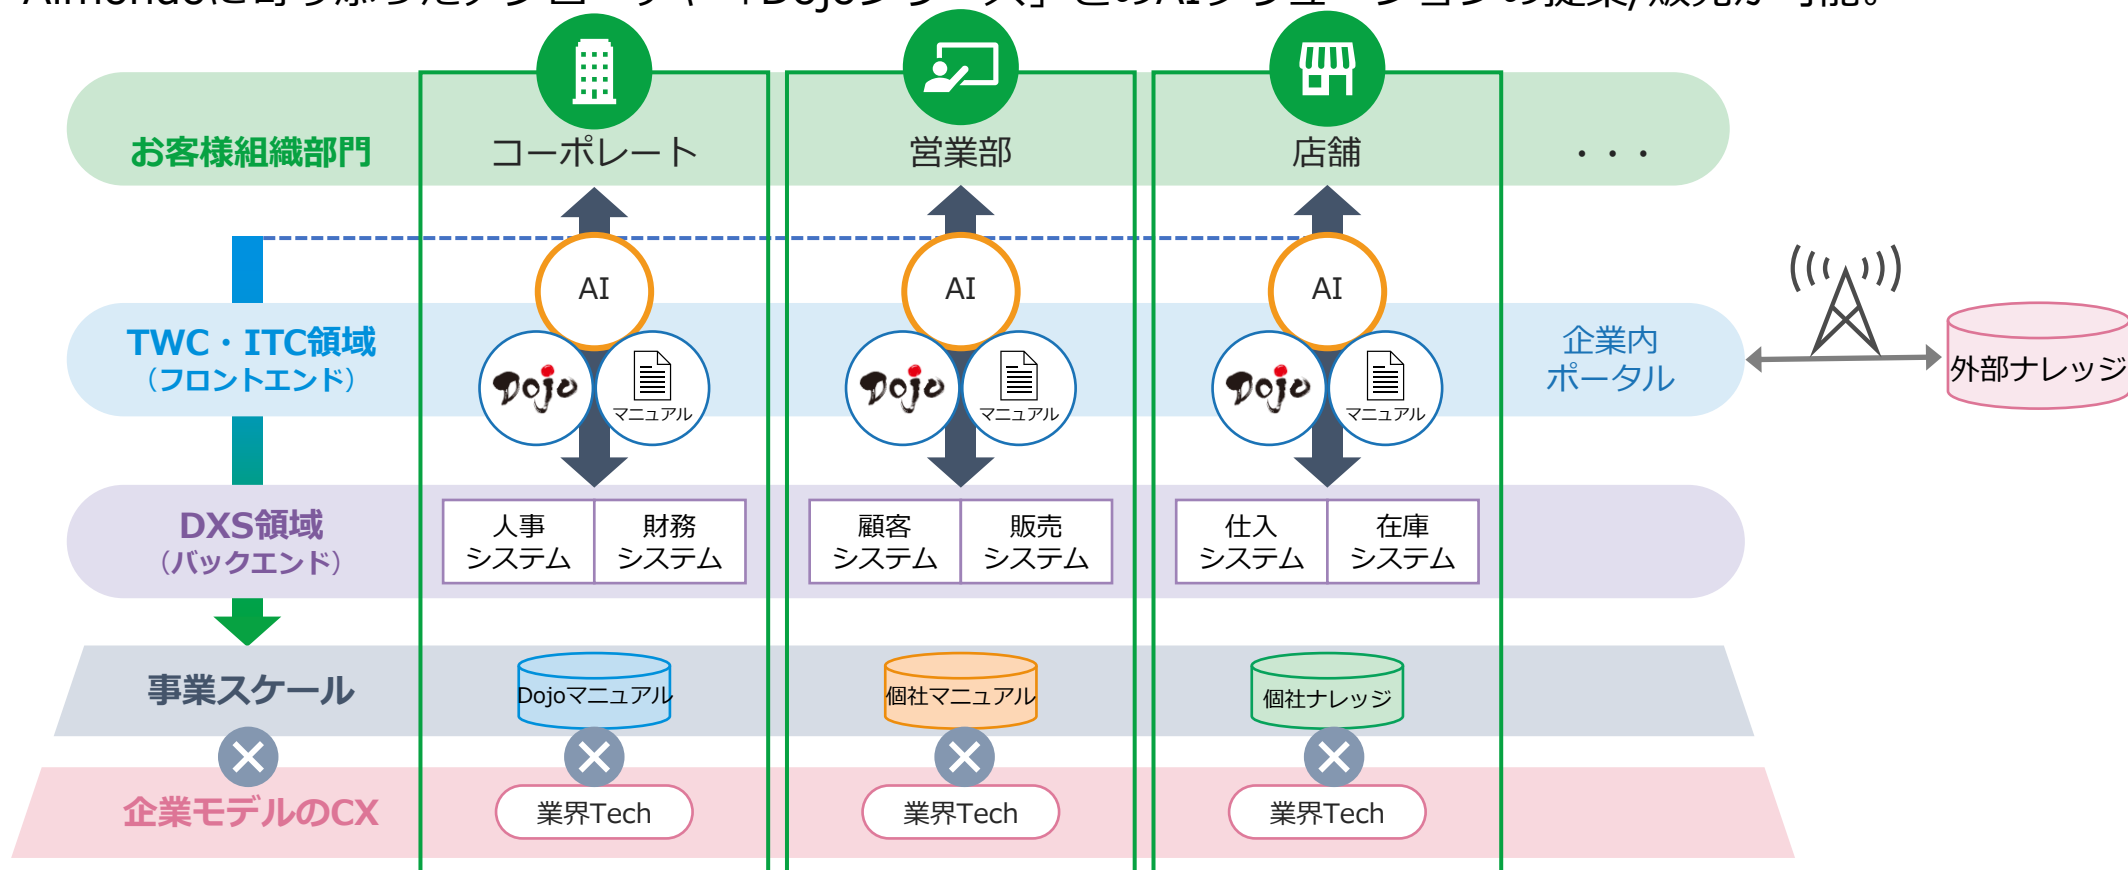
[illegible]

お客様組織部門

コーポレート

営業部

店舗

・・・

AI

AI

AI

TWC・ITC領域
（フロントエンド）

Dojo

マニュアル

Dojo

マニュアル

Dojo

マニュアル

企業内
ポータル

外部ナレッジ

DXS領域
（バックエンド）

人事
システム

財務
システム

顧客
システム

販売
システム

仕入
システム

在庫
システム

事業スケール

Dojoマニュアル

個社マニュアル

個社ナレッジ

企業モデルのCX

業界Tech

業界Tech

業界Tech